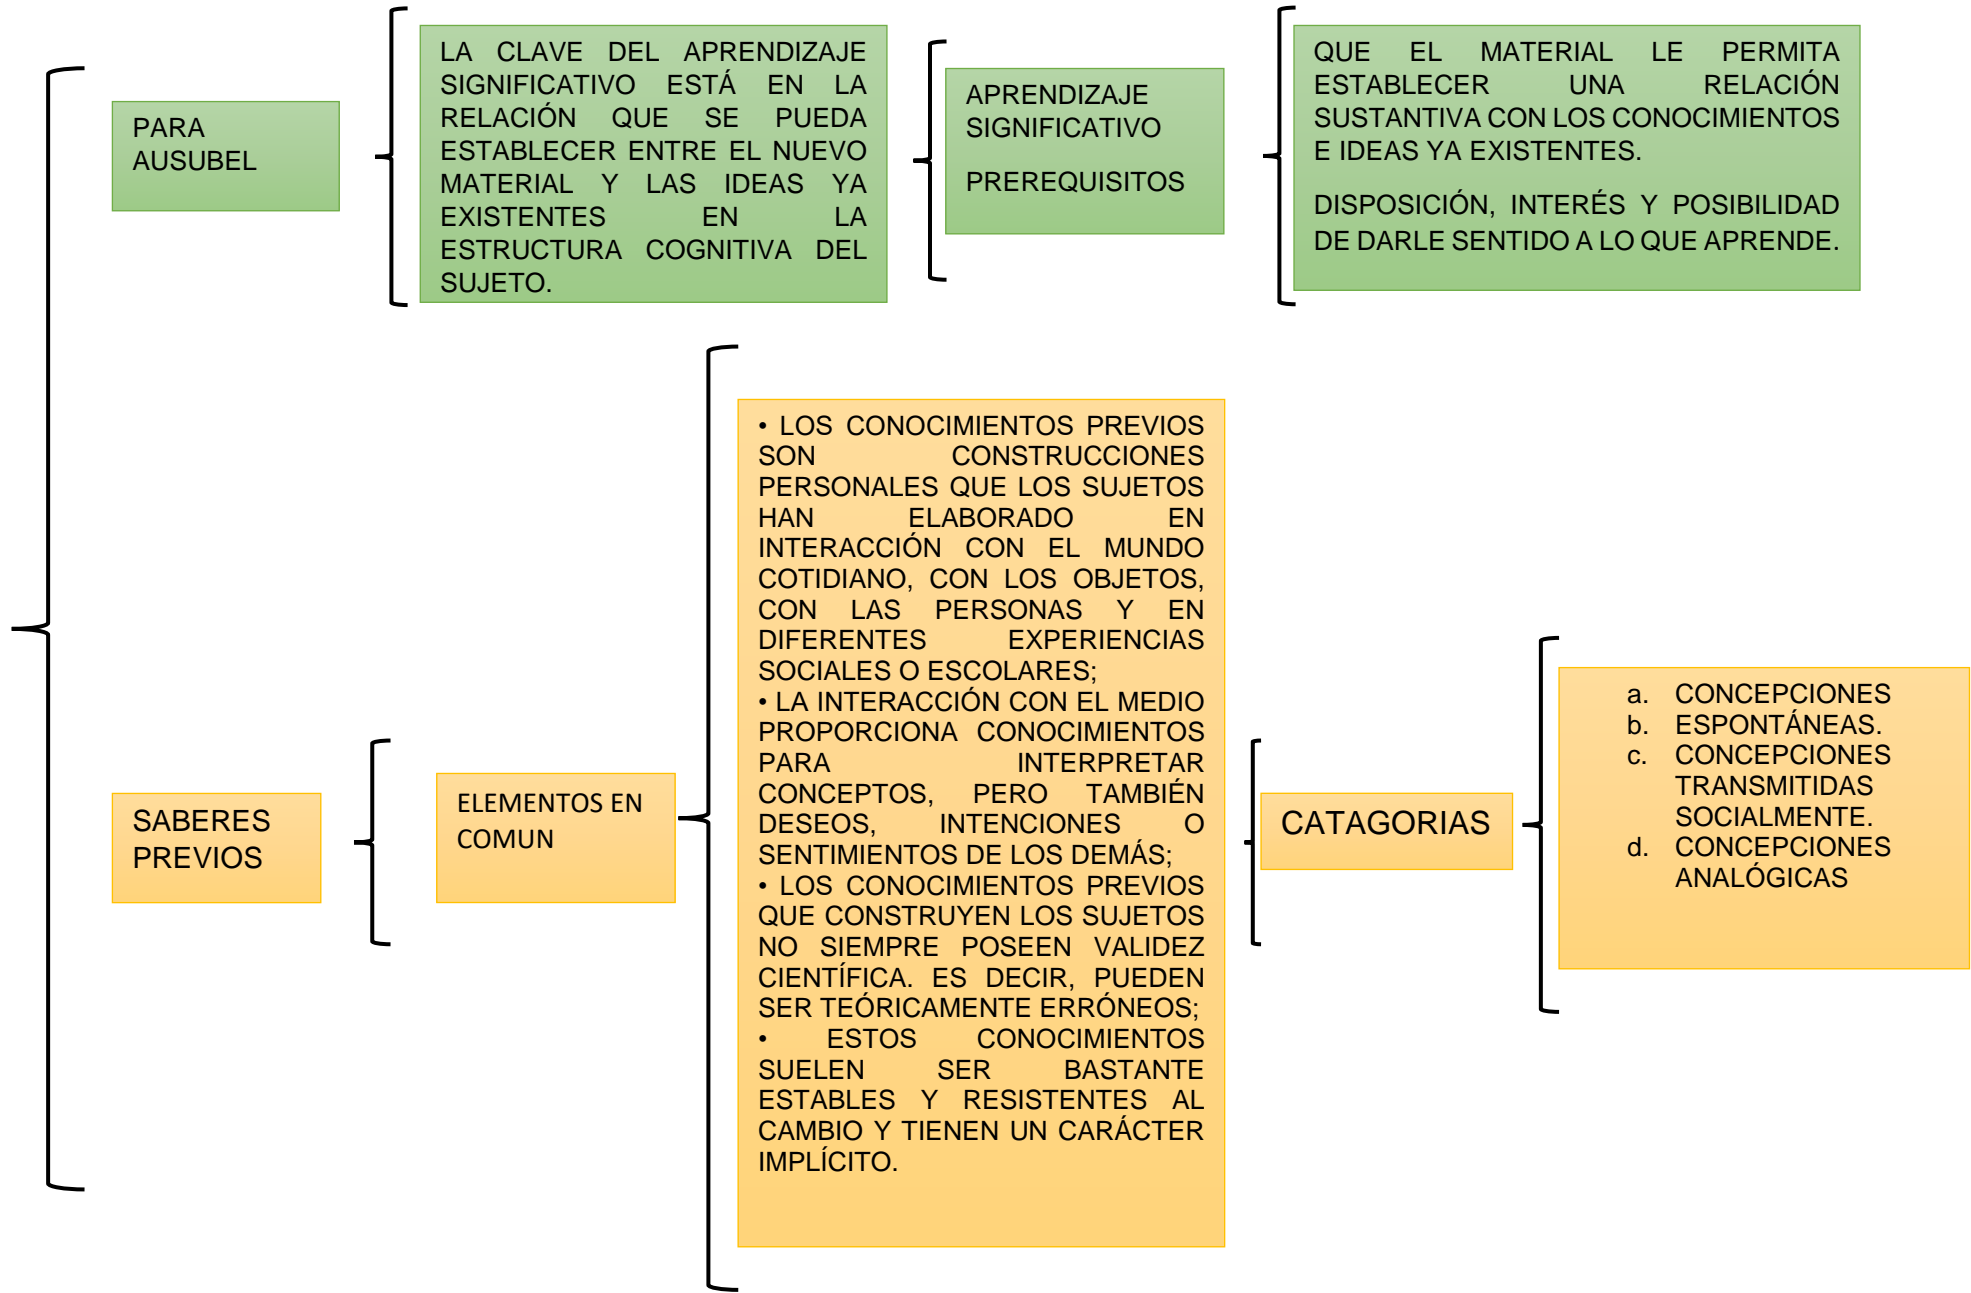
PARA AUSUBEL

LA CLAVE DEL APRENDIZAJE SIGNIFICATIVO ESTÁ EN LA RELACIÓN QUE SE PUEDA ESTABLECER ENTRE EL NUEVO MATERIAL Y LAS IDEAS YA EXISTENTES EN LA ESTRUCTURA COGNITIVA DEL SUJETO.

APRENDIZAJE SIGNIFICATIVO

PREREQUISITOS

QUE EL MATERIAL LE PERMITA ESTABLECER UNA RELACIÓN SUSTANTIVA CON LOS CONOCIMIENTOS E IDEAS YA EXISTENTES.

DISPOSICIÓN, INTERÉS Y POSIBILIDAD DE DARLE SENTIDO A LO QUE APRENDE.

SABERES PREVIOS

ELEMENTOS EN COMUN

• LOS CONOCIMIENTOS PREVIOS SON CONSTRUCCIONES PERSONALES QUE LOS SUJETOS HAN ELABORADO EN INTERACCIÓN CON EL MUNDO COTIDIANO, CON LOS OBJETOS, CON LAS PERSONAS Y EN DIFERENTES EXPERIENCIAS SOCIALES O ESCOLARES;
• LA INTERACCIÓN CON EL MEDIO PROPORCIONA CONOCIMIENTOS PARA INTERPRETAR CONCEPTOS, PERO TAMBIÉN DESEOS, INTENCIONES O SENTIMIENTOS DE LOS DEMÁS;
• LOS CONOCIMIENTOS PREVIOS QUE CONSTRUYEN LOS SUJETOS NO SIEMPRE POSEEN VALIDEZ CIENTÍFICA. ES DECIR, PUEDEN SER TEÓRICAMENTE ERRÓNEOS;
• ESTOS CONOCIMIENTOS SUELEN SER BASTANTE ESTABLES Y RESISTENTES AL CAMBIO Y TIENEN UN CARÁCTER IMPLÍCITO.

CATAGORIAS

a. CONCEPCIONES
b. ESPONTÁNEAS.
c. CONCEPCIONES TRANSMITIDAS SOCIALMENTE.
d. CONCEPCIONES ANALÓGICAS